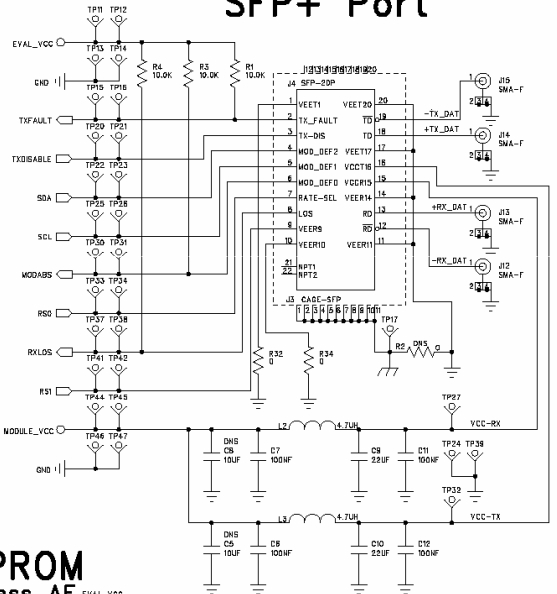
SFP+ Port

TP11 TP12
EVAL_VCC
TP13 TP14
GND
TP15 TP16
TXFAULT
TP20 TP21
TXDISABLE
TP22 TP23
SDA
TP25 TP26
SCL
TP30 TP31
MODABS
TP33 TP34
RS0
TP37 TP38
RXLOS
TP41 TP42
RS1
TP44 TP45
MODULE_VCC
TP46 TP47
GND

R4 10.0K
R3 10.0K
R1 10.0K

J4 SFP-20P
1 VEET1
2 TX_FAULT
3 TX-DIS
4 MOD_DEF2
5 MOD_DEF1
6 MOD_DEF0
7 RATE-SEL
8 LOS
9 VEER9
10 VEER10
21 NPT1
22 NPT2
VEET20 20
TD 19
TD 18
VEET17 17
VCCT16 16
VCCR15 15
VEER14 14
RD 13
RD 12
VEER11 11

J3 CAGE-SFP
1 2 3 4 5 6 7 8 9 10 11

-TX_DAT
+TX_DAT
+RX_DAT
-RX_DAT
J15 SMA-F
J14 SMA-F
J13 SMA-F
J12 SMA-F

TP17
R2 DNS 0
R32 0
R34 0

TP27
VCC-RX
L2 4.7UH
DNS C6 10UF
C7 100NF
C9 22UF
C11 100NF
TP24 TP39
TP32
VCC-TX
L3 4.7UH
DNS C5 10UF
C8 100NF
C10 22UF
C12 100NF

PROM
ass AE EVAL_VCC